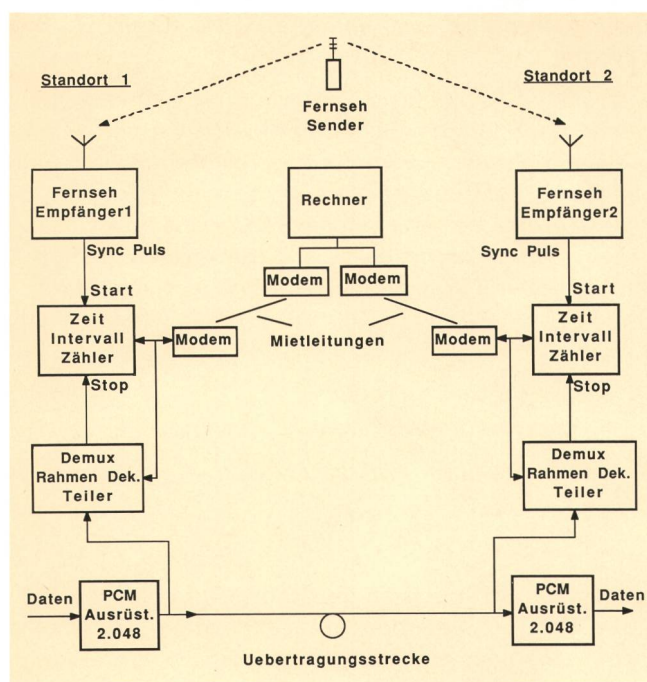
Standort 1

Fernseh Sender

Standort 2

Fernseh Empfänger1

Rechner

Fernseh Empfänger2

Sync Puls

Sync Puls

Modem

Modem

Start

Start

Zeit Intervall Zähler

Modem

Mietleitungen

Modem

Zeit Intervall Zähler

Stop

Stop

Demux Rahmen Dek. Teiler

Demux Rahmen Dek. Teiler

Daten

PCM Ausrüst. 2.048

PCM Ausrüst. 2.048

Daten

Uebertragungsstrecke